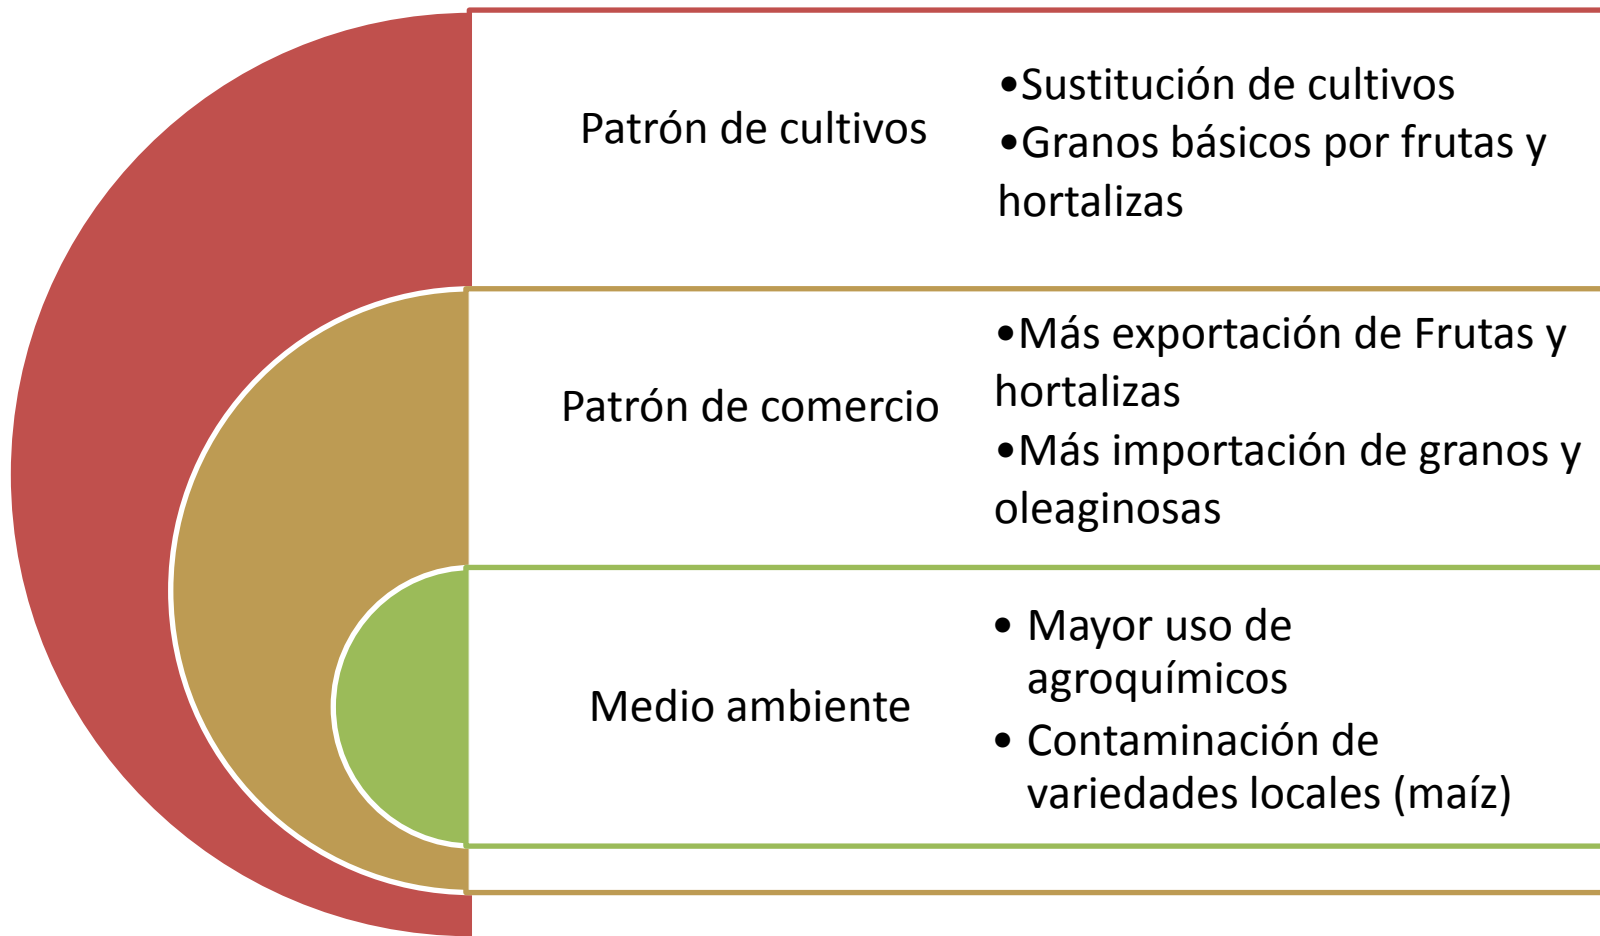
Patrón de cultivos

•Sustitución de cultivos
•Granos básicos por frutas y hortalizas

Patrón de comercio

•Más exportación de Frutas y hortalizas
•Más importación de granos y oleaginosas

Medio ambiente

• Mayor uso de agroquímicos
• Contaminación de variedades locales (maíz)